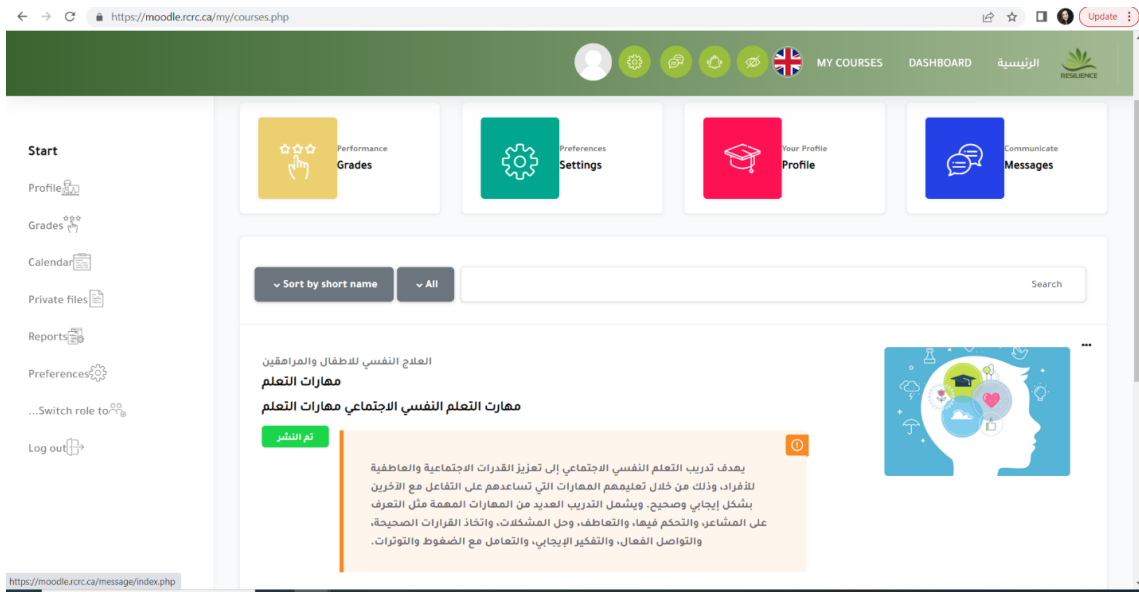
https://moodle.rcrc.ca/my/courses.php

Update

MY COURSES DASHBOARD الرئيسية RESILIENCE

Start

Profile

Grades

Calendar

Private files

Reports

Preferences

...Switch role to

Log out

Performance
Grades

Preferences
Settings

Your Profile
Profile

Communicate
Messages

Sort by short name

All

Search

العلاج النفسي للاطفال والمراهقين

مهارات التعلم

مهارت التعلم النفسي الاجتماعي مهارات التعلم

تم النشر

يهدف تدريب التعلم النفسي الاجتماعي إلى تعزيز القدرات الاجتماعية والعاطفية للأفراد، وذلك من خلال تعليمهم المهارات التي تساعدهم على التفاعل مع الآخرين بشكل إيجابي وصحيح. ويشمل التدريب العديد من المهارات المهمة مثل التعرف على المشاعر، والتحكم فيها، والتعاطف، وحل المشكلات، واتخاذ القرارات الصحيحة، والتواصل الفعال، والتفكير الإيجابي، والتعامل مع الضغوط والتوترات.

https://moodle.rcrc.ca/message/index.php